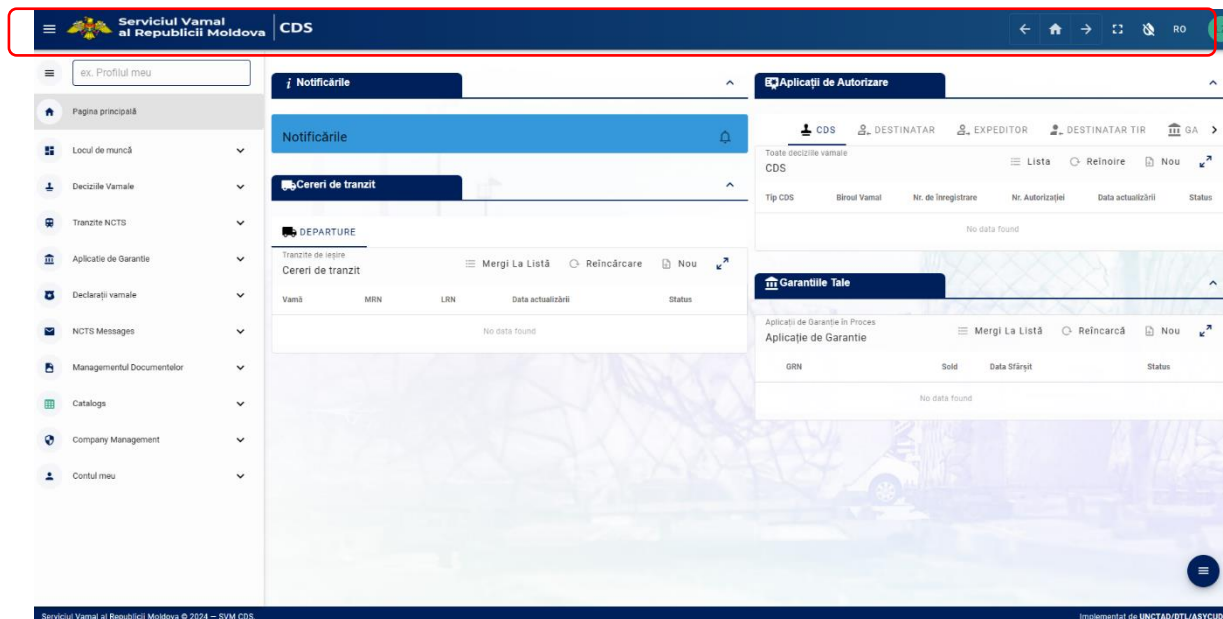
Serviciul Vamal al Republicii Moldova | CDS

RO

ex. Profilul meu

Pagina principală
Locul de muncă
Deciziile Vamale
Tranzite NCTS
Aplicație de Garantie
Declarații vamale
NCTS Messages
Managementul Documentelor
Catalogs
Company Management
Contul meu

Notificările

Notificările

Cereri de tranzit

DEPARTURE

Tranzite de ieșire
Cereri de tranzit

Mergi La Listă   Reîncărcare   Nou

| Vamă | MRN | LRN | Data actualizării | Status |
|---|---|---|---|---|
| No data found | | | | |

Aplicații de Autorizare

CDS   DESTINATAR   EXPEDITOR   DESTINATAR TIR   GA

Toate deciziile vamale
CDS

Lista   Reînoire   Nou

| Tip CDS | Biroul Vamal | Nr. de înregistrare | Nr. Autorizației | Data actualizării | Status |
|---|---|---|---|---|---|
| No data found | | | | | |

Garantiile Tale

Aplicații de Garanție în Proces
Aplicație de Garantie

Mergi La Listă   Reîncarcă   Nou

| GRN | Sold | Data Sfârșit | Status |
|---|---|---|---|
| No data found | | | |

Serviciul Vamal al Republicii Moldova © 2024 — SVM CDS.

Implementat de UNCTAD/DTL/ASYCU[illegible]